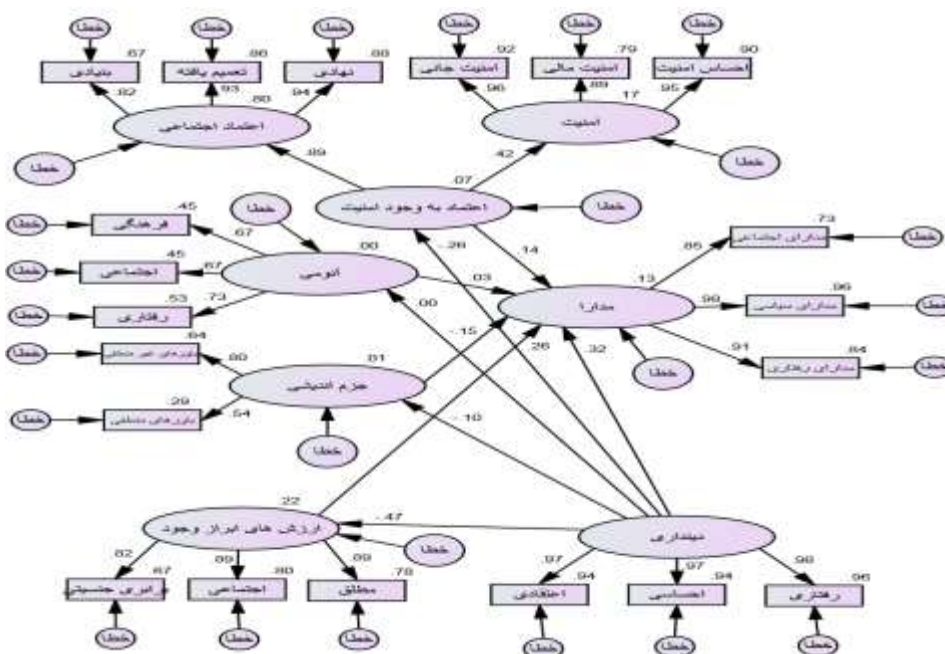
خطا
خطا
خطا
خطا
خطا
خطا
.67
بنیادی
.86
تعمیم یافته
.88
نهادی
.92
امنیت جانی
.79
امنیت مالی
.90
احساس امنیت
.82
.93
.94
.80
.96
.89
.17
.95
اعتماد اجتماعی
امنیت
خطا
خطا
.89
.07
.42
اعتماد به وجود امنیت
خطا
خطا
.45
فرهنگی
.67
.00
خطا
.45
اجتماعی
.67
آنومی
.53
رفتاری
.73
.73
مدارای اجتماعی
خطا
-.28
.14
.13
.85
.03
مدارا
.99
.96
مدارای سیاسی
خطا
.00
-.15
.91
.84
مدارای رفتاری
خطا
.84
باورهای غیر منطقی
.26
.32
خطا
خطا
.80
.01
جزم اندیشی
خطا
.29
باورهای منطقی
.54
-.10
خطا
.22
ارزش های ابزار وجود
-.47
خطا
خطا
دینداری
.82
.89
.89
.97
.97
.98
.67
برابری جنسیتی
.80
اجتماعی
.78
مطلق
.94
اعتقادی
.94
احساسی
.96
رفتاری
خطا
خطا
خطا
خطا
خطا
خطا